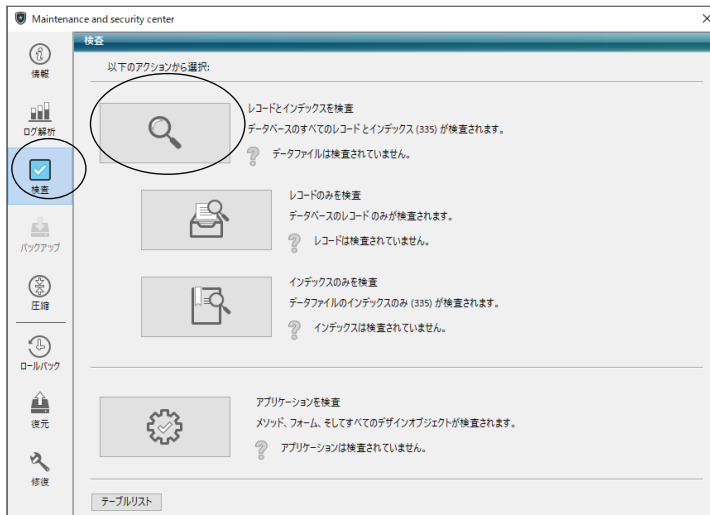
Maintenance and security center

情報

ログ解析

検査

バックアップ

圧縮

ロールバック

復元

修復

検査

以下のアクションから選択:

レコードとインデックスを検査
データベースのすべてのレコードとインデックス (335) が検査されます。
データファイルは検査されていません。

レコードのみを検査
データベースのレコードのみが検査されます。
レコードは検査されていません。

インデックスのみを検査
データファイルのインデックスのみ (335) が検査されます。
インデックスは検査されていません。

アプリケーションを検査
メソッド、フォーム、そしてすべてのデザインオブジェクトが検査されます。
アプリケーションは検査されていません。

テーブルリスト